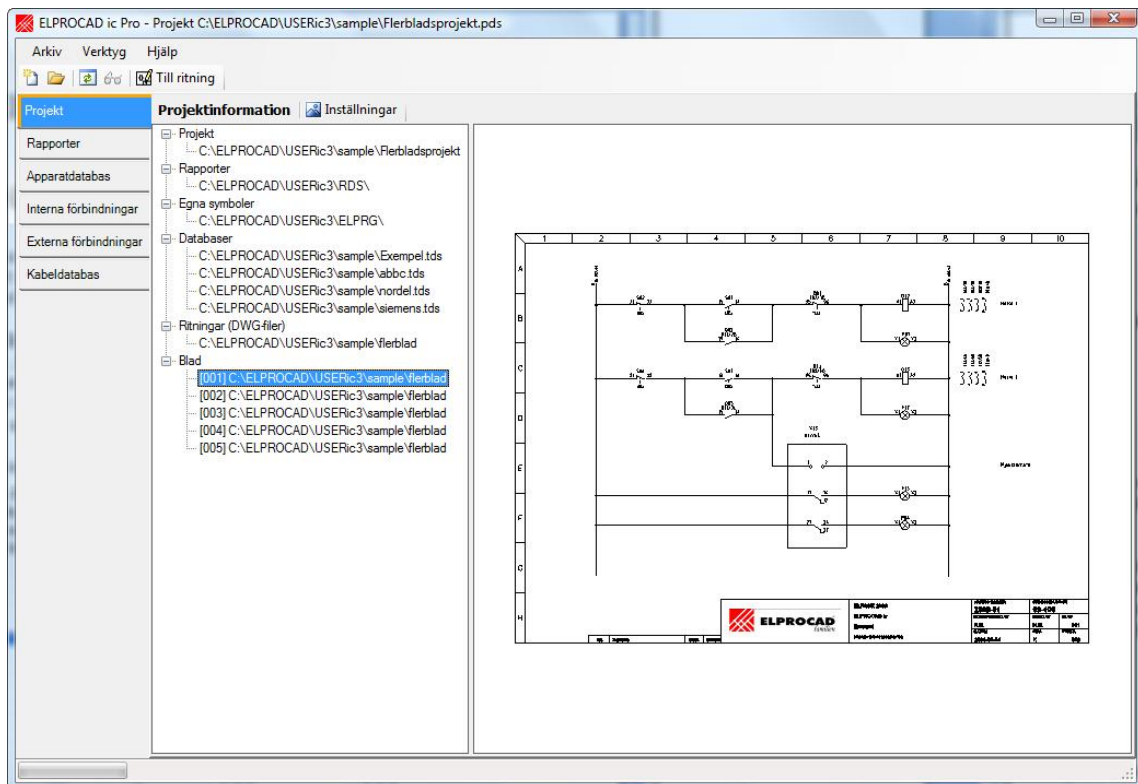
ELPROCAD ic Pro - Projekt C:\ELPROCAD\USERic3\sample\Flerbladsprojekt.pds

Arkiv Verktyg Hjälp

Till ritning

Projekt
Rapporter
Apparatdatabas
Interna förbindningar
Externa förbindningar
Kabeldatabas

Projektinformation
Inställningar

Projekt
C:\ELPROCAD\USERic3\sample\Flerbladsprojekt
Rapporter
C:\ELPROCAD\USERic3\RDS\
Egna symboler
C:\ELPROCAD\USERic3\ELPRG\
Databaser
C:\ELPROCAD\USERic3\sample\Exempel.tds
C:\ELPROCAD\USERic3\sample\abbc.tds
C:\ELPROCAD\USERic3\sample\nordel.tds
C:\ELPROCAD\USERic3\sample\siemens.tds
Ritningar (DWG-filer)
C:\ELPROCAD\USERic3\sample\flerblad
Blad
[001] C:\ELPROCAD\USERic3\sample\flerblad
[002] C:\ELPROCAD\USERic3\sample\flerblad
[003] C:\ELPROCAD\USERic3\sample\flerblad
[004] C:\ELPROCAD\USERic3\sample\flerblad
[005] C:\ELPROCAD\USERic3\sample\flerblad

1 2 3 4 5 6 7 8 9 10
A B C D E F G H

ELPROCAD